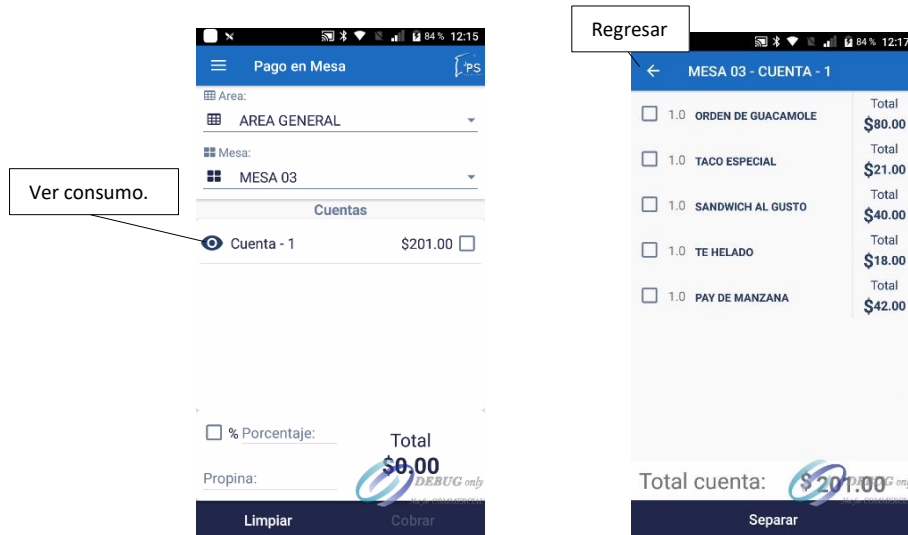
84% 12:15

Pago en Mesa

PS

Area:

AREA GENERAL

Mesa:

MESA 03

Ver consumo.

Cuentas

Cuenta - 1 $201.00

% Porcentaje:

Total

$0.00

Propina:

DEBUG only

Limpiar

Cobrar

Regresar

84% 12:17

MESA 03 - CUENTA - 1

| | | Total |
|---|---|---|
| 1.0 | ORDEN DE GUACAMOLE | $80.00 |
| 1.0 | TACO ESPECIAL | $21.00 |
| 1.0 | SANDWICH AL GUSTO | $40.00 |
| 1.0 | TE HELADO | $18.00 |
| 1.0 | PAY DE MANZANA | $42.00 |

Total cuenta: $201.00

DEBUG only

Separar